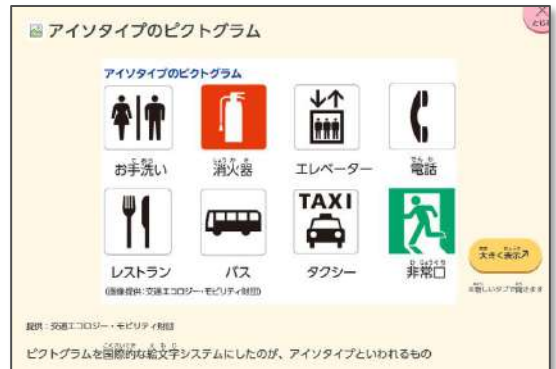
アイソタイプのピクトグラム

アイソタイプのピクトグラム

お手洗い　消火器　エレベーター　電話

TAXI

レストラン　バス　タクシー　非常口

(画像提供：交通エコロジー・モビリティ財団)

とじる

大きく表示

※新しいタブで開きます

提供：交通エコロジー・モビリティ財団

ピクトグラムを国際的な絵文字システムにしたのが、アイソタイプといわれるもの